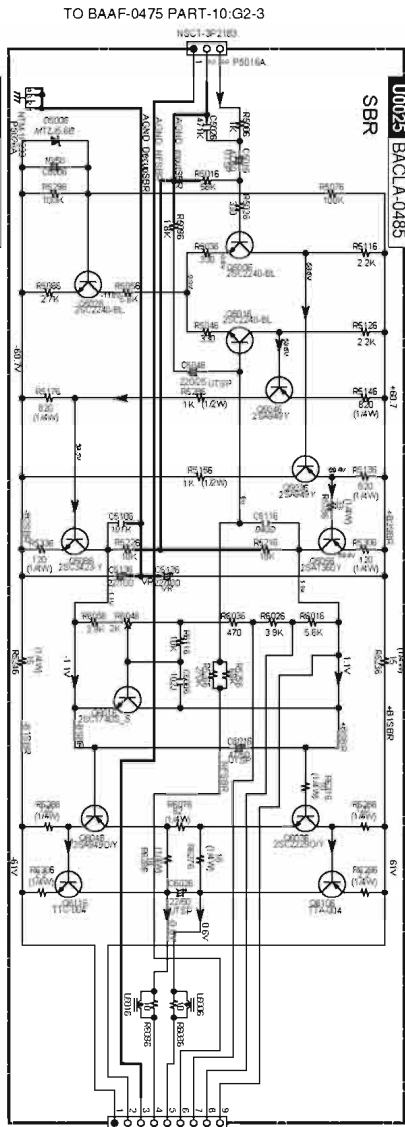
TO BAAF-0475 PART-10:G2-3
NSC1-3P2183
P5016A
U0025 BACLA-0485
SBR
AGND
AGND
DEGOSSIB
BIASSIB
D5006
MTZJ5.6B
C5006
R5096
100K
R5086
2.7K
Q5016
2SC2240-BL
R5056
6.8K
R5066
1.8K
R5016
56K
R5006
1K
C5026
47/63
R5026
330
R5036
330
Q5006
2SC2240-BL
R5076
100K
R5116
2.2K
R5046
330
Q5016
2SC2240-BL
R5126
2.2K
C5046
22/25
UTSP
R5036
1K (1/2W)
Q5046
2SA949Y
R5176
820
(1/4W)
R5146
820
(1/4W)
-60.7V
+60.7
R5156
1K (1/2W)
Q5036
2SA949Y
R5136
120
(1/4W)
C5106
R5186
120
(1/4W)
Q5026
2SC2423Y
C5116
R5196
18K
VR5126
VR
R5196
120
(1/4W)
Q5026
2SA1360Y
R5206
3.9K
R5048
2K
R5036
470
R5026
3.9K
R5016
5.6K
-1.1V
1.1V
Q5016
2SC1735_S
C5016
UTSP
R5216
R5226
+B1SBR
R5266
(1/4W)
Q5046
2SA940O/Y
R5076
(1/4W)
Q5036
2SC2240O/Y
R5286
(1/4W)
61V
61V
R5306
(1/4W)
Q5116
TTC004
C5026
22/50
UTSP
Q5106
TTA004
R5296
(1/4W)
0.6V
1
2
3
4
5
6
7
8
9